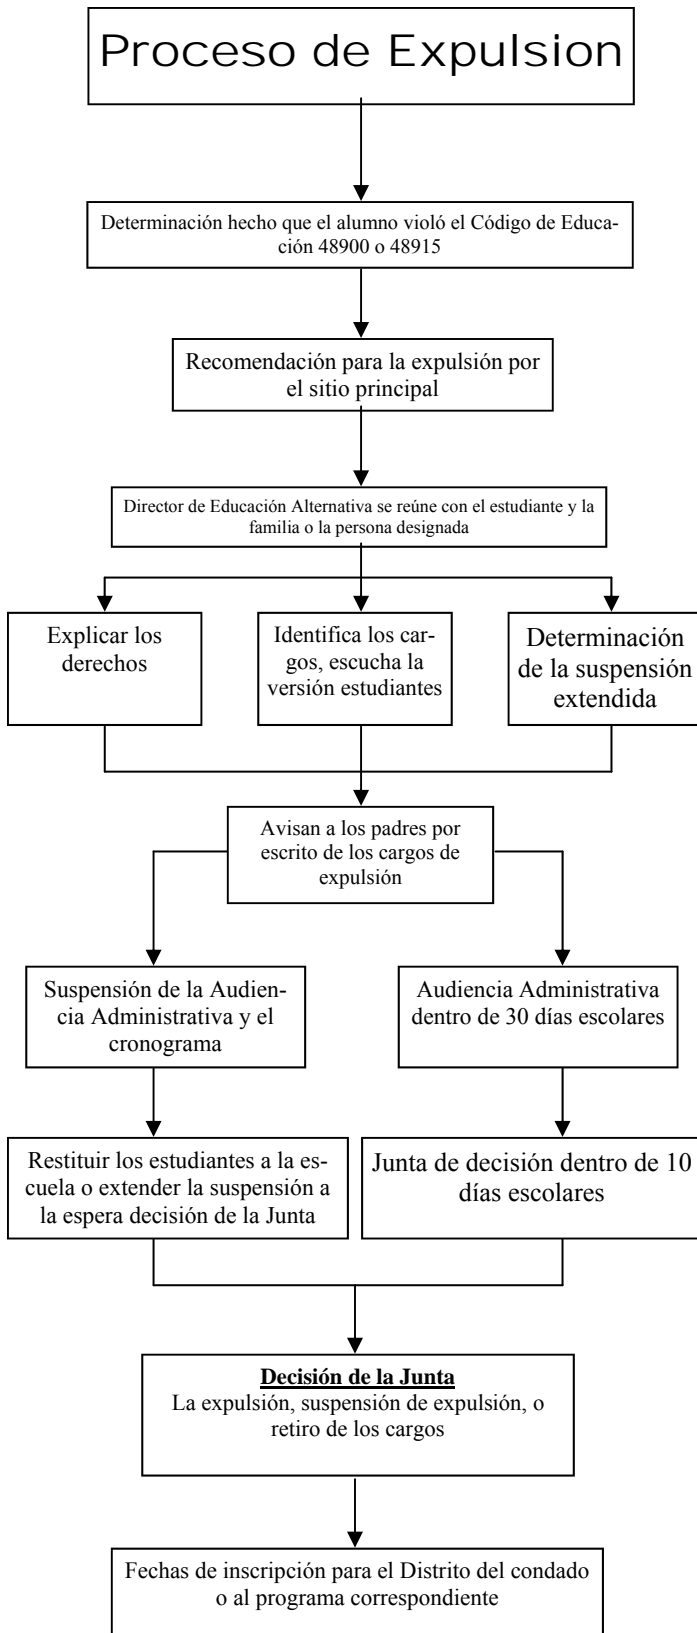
Proceso de Expulsion

Determinación hecho que el alumno violó el Código de Educación 48900 o 48915

Recomendación para la expulsión por el sitio principal

Director de Educación Alternativa se reúne con el estudiante y la familia o la persona designada

Explicar los derechos

Identifica los cargos, escucha la versión estudiantes

Determinación de la suspensión extendida

Avisan a los padres por escrito de los cargos de expulsión

Suspensión de la Audiencia Administrativa y el cronograma

Audiencia Administrativa dentro de 30 días escolares

Restituir los estudiantes a la escuela o extender la suspensión a la espera decisión de la Junta

Junta de decisión dentro de 10 días escolares

Decisión de la Junta
La expulsión, suspensión de expulsión, o retiro de los cargos

Fechas de inscripción para el Distrito del condado o al programa correspondiente